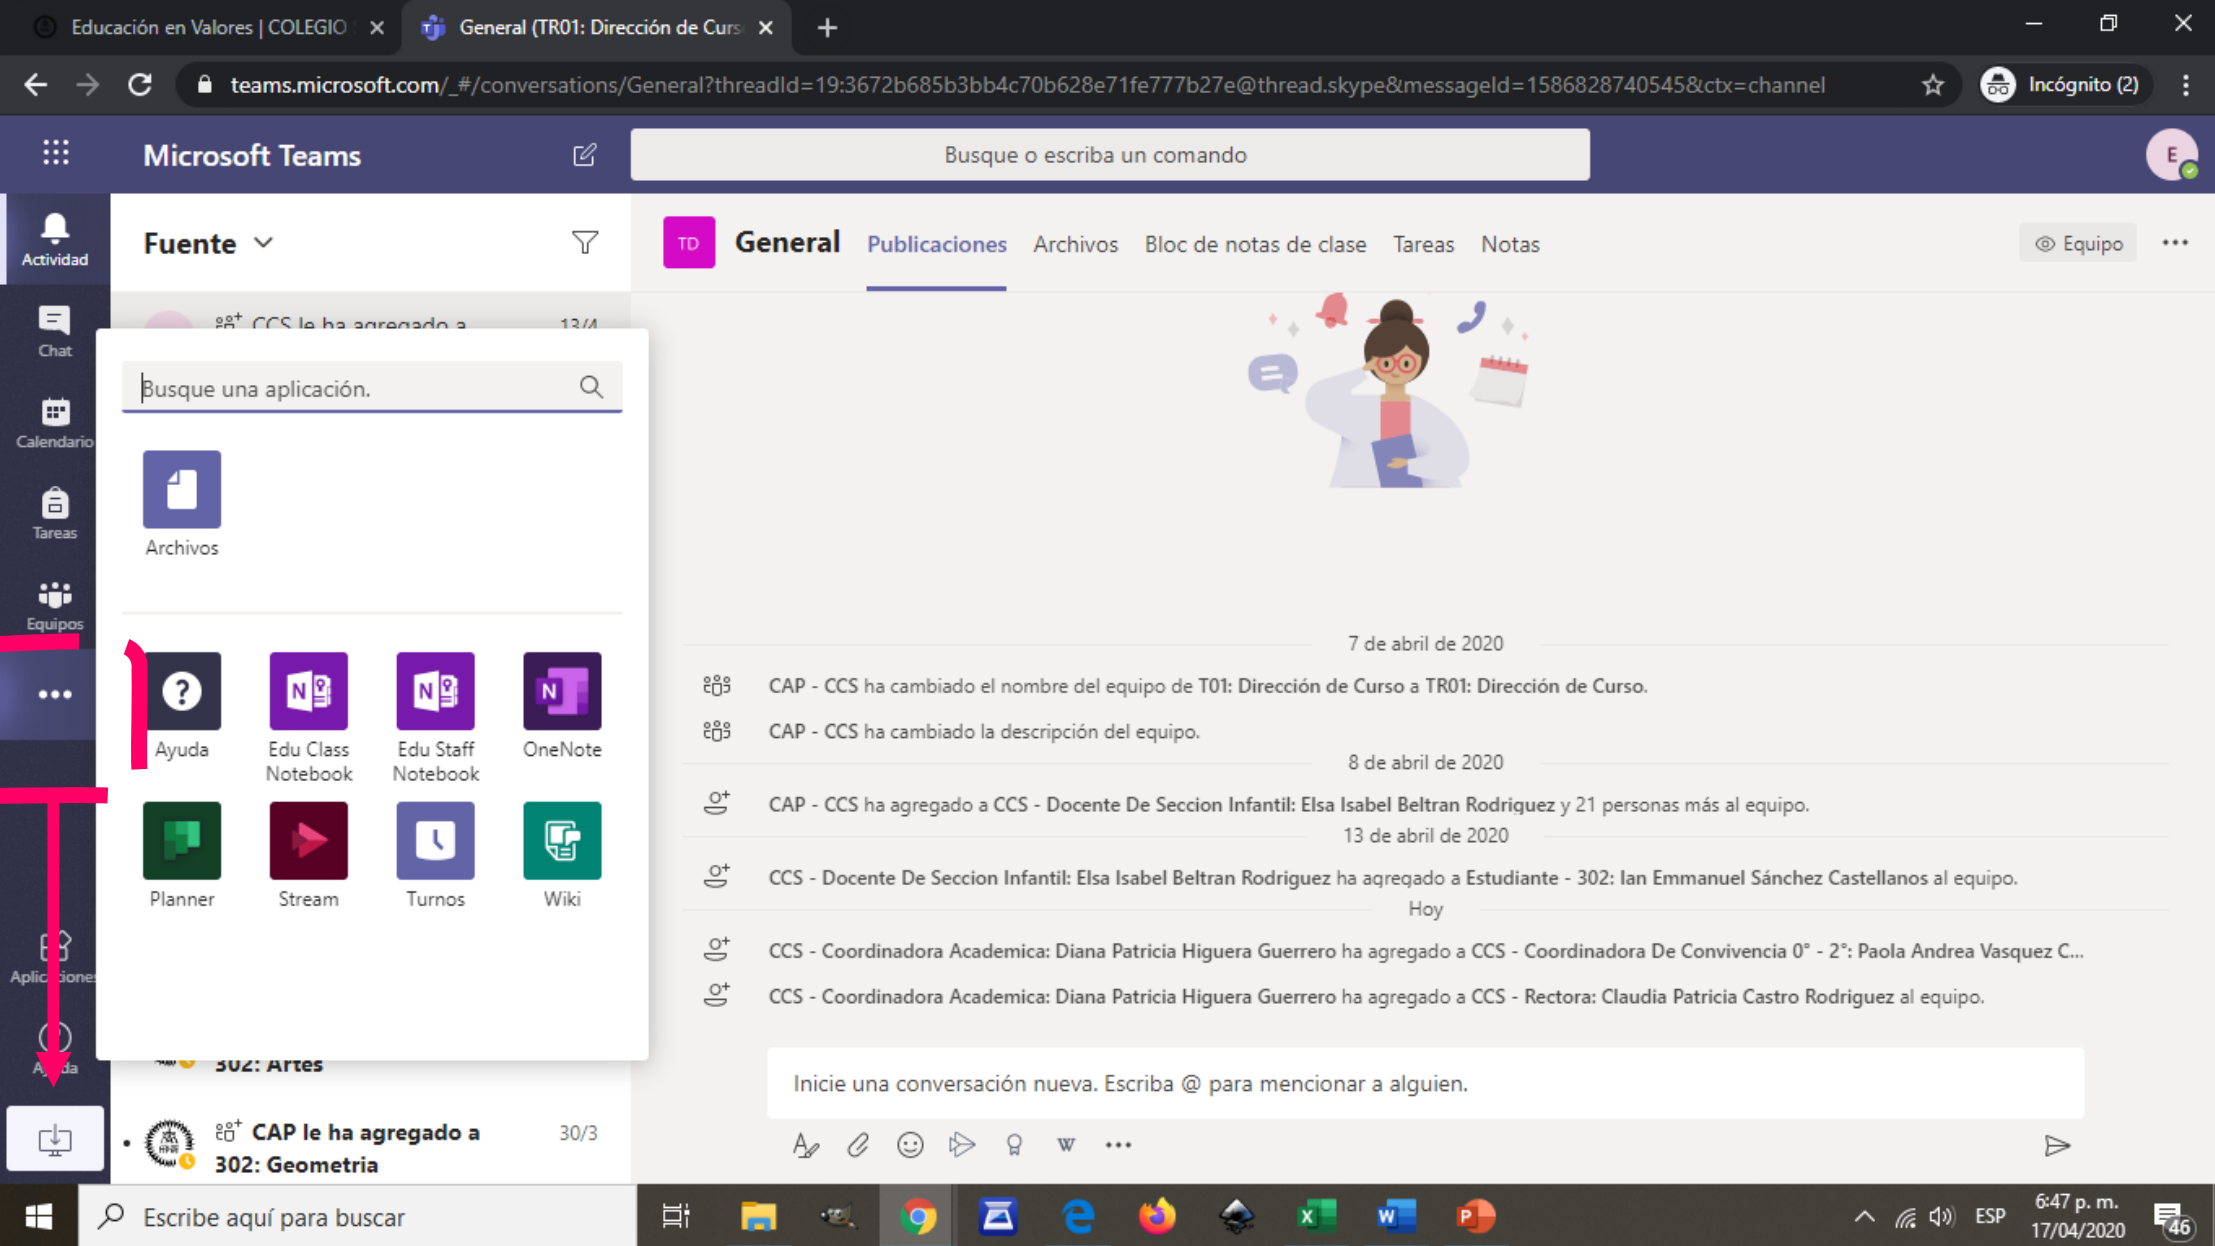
Educación en Valores | COLEGIO
General (TR01: Dirección de Curs

teams.microsoft.com/_#/conversations/General?threadId=19:3672b685b3bb4c70b628e71fe777b27e@thread.skype&messageId=1586828740545&ctx=channel

Incógnito (2)

Microsoft Teams

Busque o escriba un comando

E

Actividad
Chat
Calendario
Tareas
Equipos
...
Aplicaciones
Ayuda

Fuente

CCS le ha agregado a 13/4

Busque una aplicación.

Archivos

Ayuda
Edu Class Notebook
Edu Staff Notebook
OneNote
Planner
Stream
Turnos
Wiki

302: Artes

CAP le ha agregado a 302: Geometria 30/3

TD General Publicaciones Archivos Bloc de notas de clase Tareas Notas

Equipo

7 de abril de 2020

CAP - CCS ha cambiado el nombre del equipo de T01: Dirección de Curso a TR01: Dirección de Curso.

CAP - CCS ha cambiado la descripción del equipo.

8 de abril de 2020

CAP - CCS ha agregado a CCS - Docente De Seccion Infantil: Elsa Isabel Beltran Rodriguez y 21 personas más al equipo.

13 de abril de 2020

CCS - Docente De Seccion Infantil: Elsa Isabel Beltran Rodriguez ha agregado a Estudiante - 302: Ian Emmanuel Sánchez Castellanos al equipo.

Hoy

CCS - Coordinadora Academica: Diana Patricia Higuera Guerrero ha agregado a CCS - Coordinadora De Convivencia 0° - 2°: Paola Andrea Vasquez C...

CCS - Coordinadora Academica: Diana Patricia Higuera Guerrero ha agregado a CCS - Rectora: Claudia Patricia Castro Rodriguez al equipo.

Inicie una conversación nueva. Escriba @ para mencionar a alguien.

Escribe aquí para buscar

ESP 6:47 p. m. 17/04/2020 46